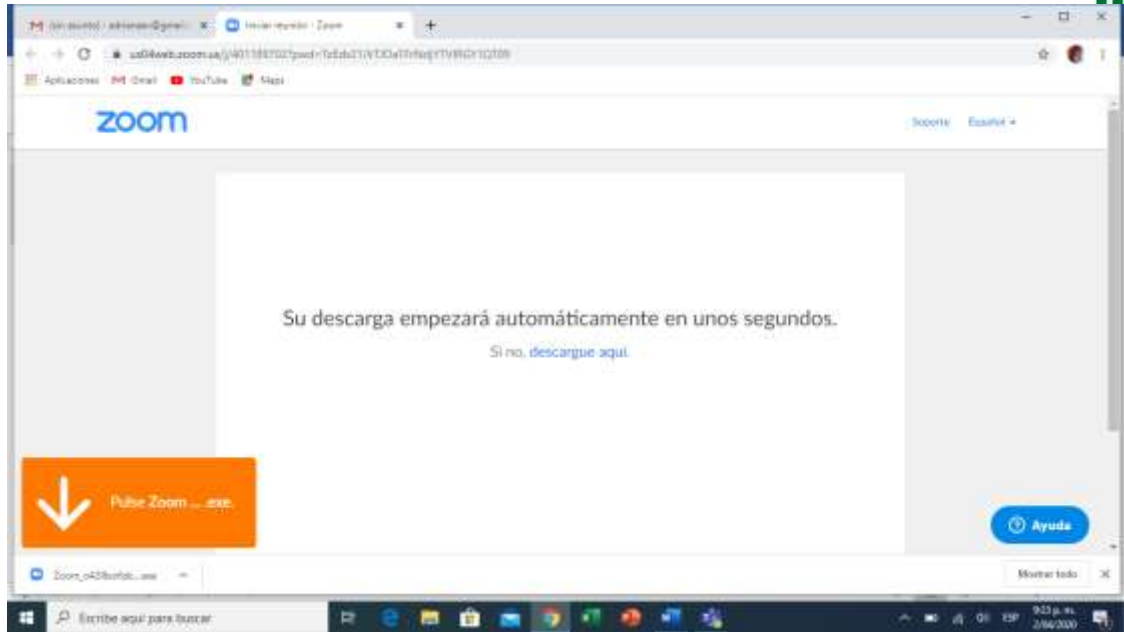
M (sin asunto) - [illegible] × Iniciar reunión - Zoom × +

us04web.zoom.us/j/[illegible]

Aplicaciones Gmail YouTube Maps

zoom

Soporte Español ▾

Su descarga empezará automáticamente en unos segundos.

Si no, descargue aquí.

Pulse Zoom ... .exe.

Ayuda

Zoom_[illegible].exe

Mostrar todo ×

Escribe aquí para buscar

9:23 p. m. 2/04/2020